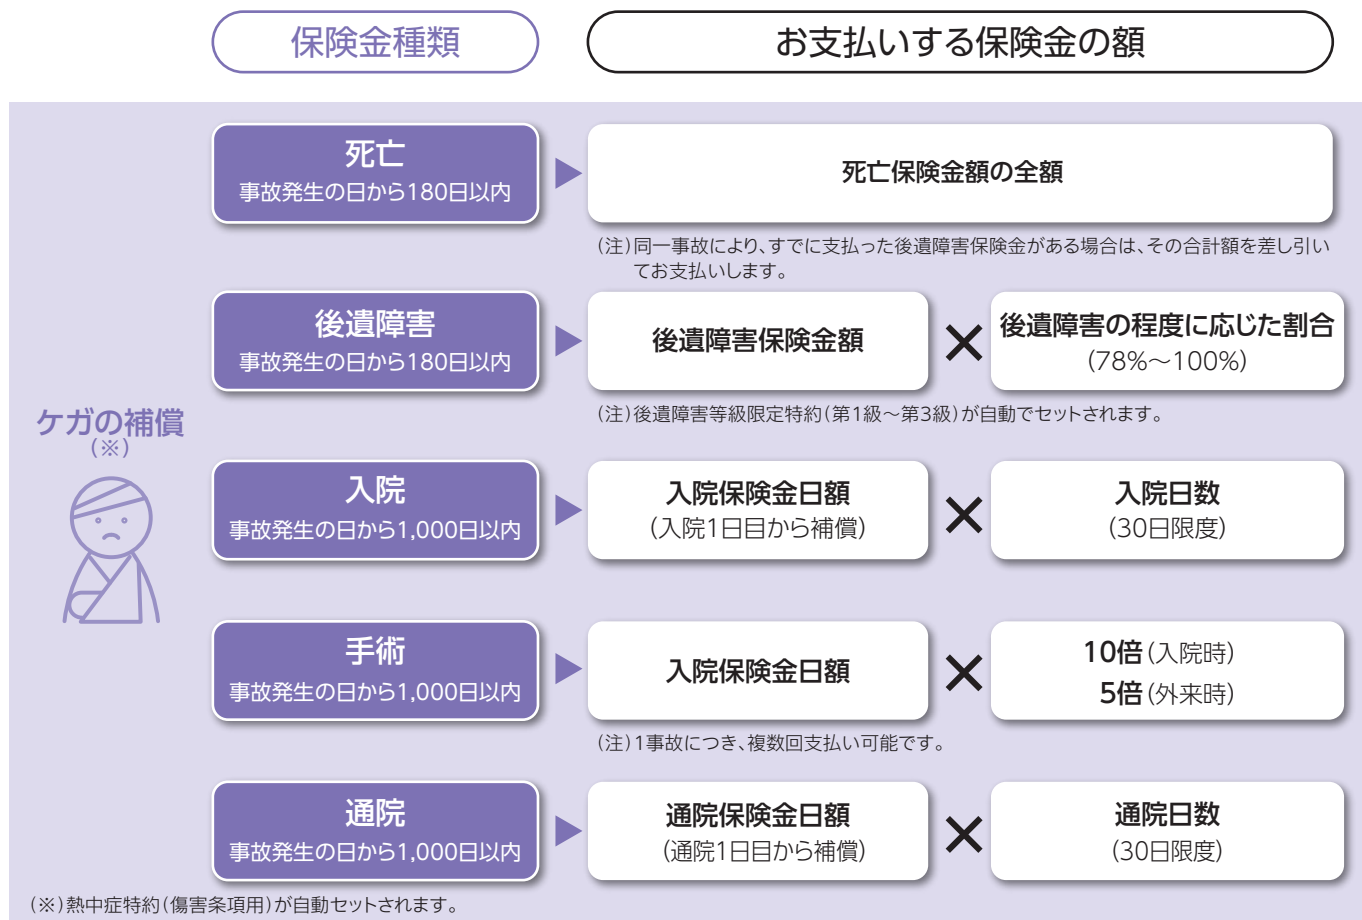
保険金種類

お支払いする保険金の額

ケガの補償
（※）

死亡
事故発生の日から180日以内

死亡保険金額の全額

（注）同一事故により、すでに支払った後遺障害保険金がある場合は、その合計額を差し引いてお支払いします。

後遺障害
事故発生の日から180日以内

後遺障害保険金額 × 後遺障害の程度に応じた割合（78%～100%）

（注）後遺障害等級限定特約（第1級～第3級）が自動でセットされます。

入院
事故発生の日から1,000日以内

入院保険金日額（入院1日目から補償） × 入院日数（30日限度）

手術
事故発生の日から1,000日以内

入院保険金日額 × 10倍（入院時） 5倍（外来時）

（注）1事故につき、複数回支払い可能です。

通院
事故発生の日から1,000日以内

通院保険金日額（通院1日目から補償） × 通院日数（30日限度）

（※）熱中症特約（傷害条項用）が自動セットされます。